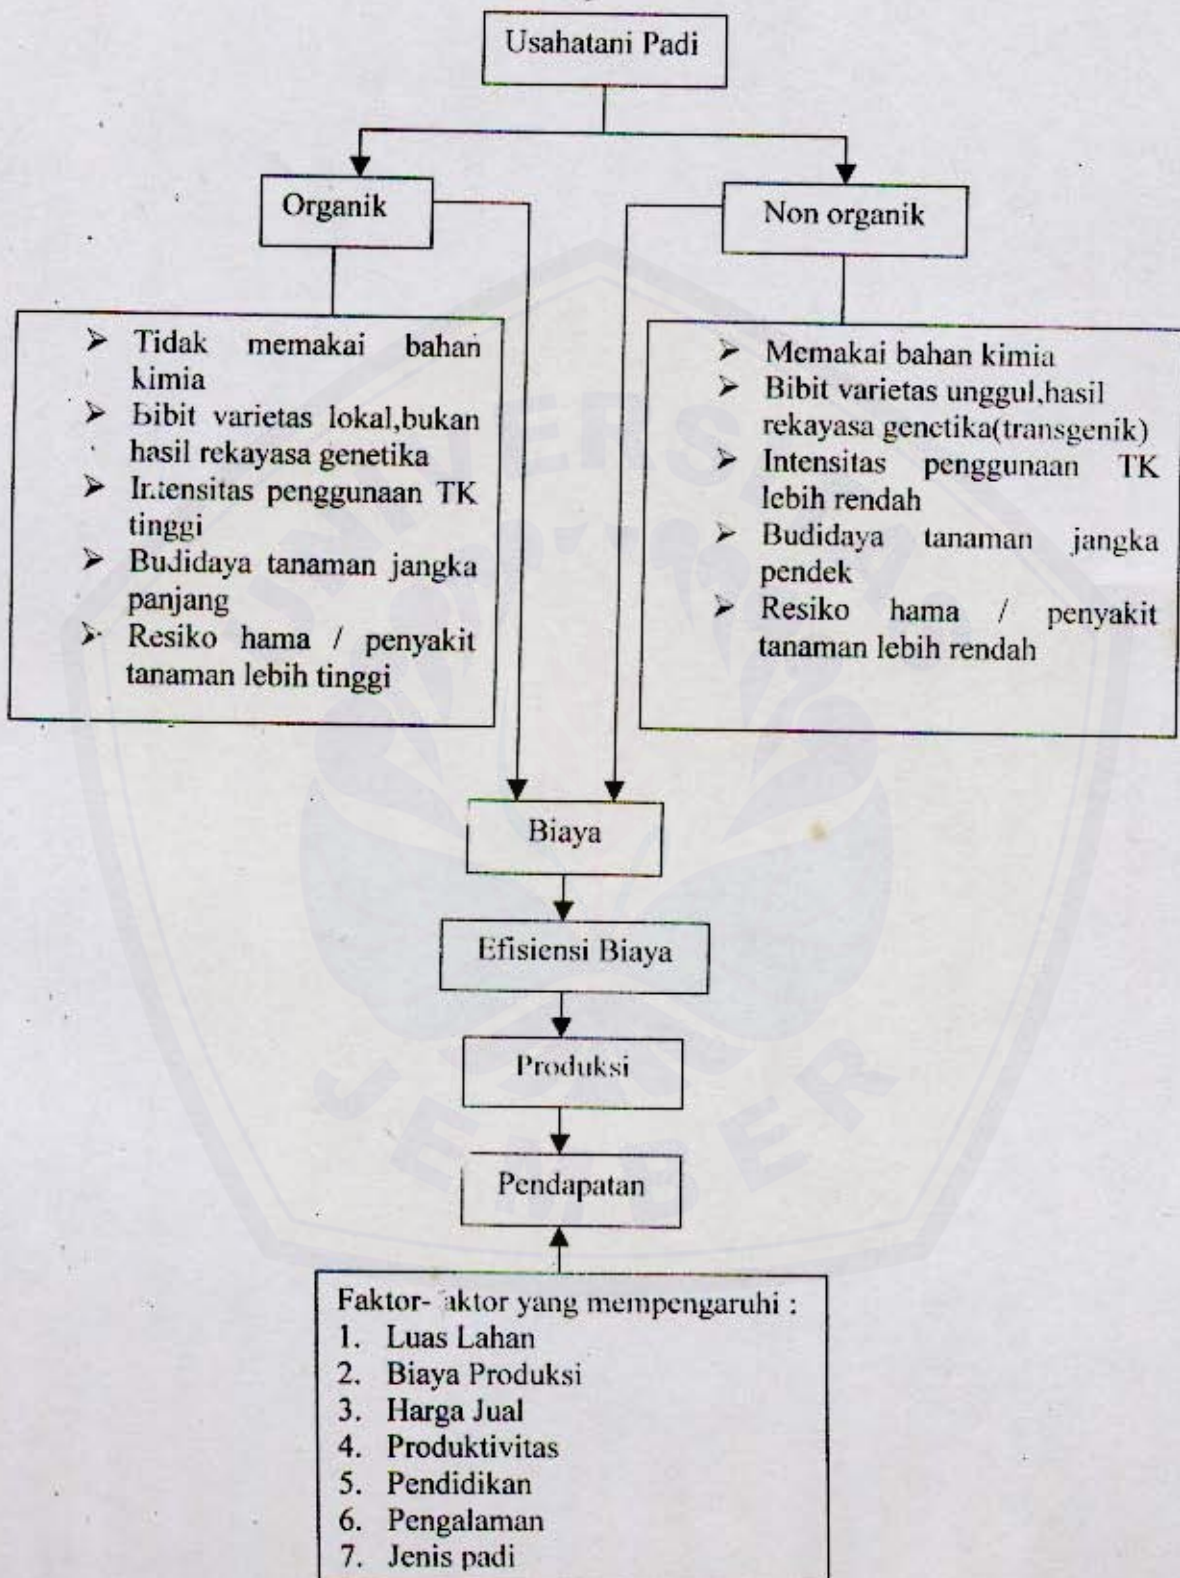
Usahatani Padi

Organik

Non organik

- Tidak memakai bahan kimia
- Bibit varietas lokal,bukan hasil rekayasa genetika
- Intensitas penggunaan TK tinggi
- Budidaya tanaman jangka panjang
- Resiko hama / penyakit tanaman lebih tinggi

- Memakai bahan kimia
- Bibit varietas unggul,hasil rekayasa genetika(transgenik)
- Intensitas penggunaan TK lebih rendah
- Budidaya tanaman jangka pendek
- Resiko hama / penyakit tanaman lebih rendah

Biaya

Efisiensi Biaya

Produksi

Pendapatan

Faktor- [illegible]aktor yang mempengaruhi :
1. Luas Lahan
2. Biaya Produksi
3. Harga Jual
4. Produktivitas
5. Pendidikan
6. Pengalaman
7. Jenis padi